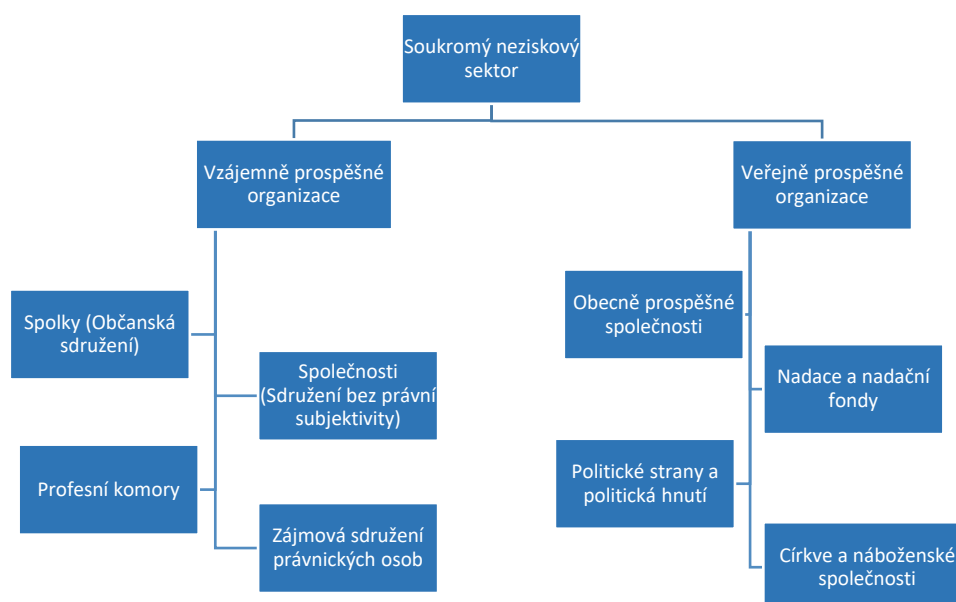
Soukromý neziskový sektor

Vzájemně prospěšné organizace

Veřejně prospěšné organizace

Spolky (Občanská sdružení)

Společnosti (Sdružení bez právní subjektivity)

Profesní komory

Zájmová sdružení právnických osob

Obecně prospěšné společnosti

Nadace a nadační fondy

Politické strany a politická hnutí

Církve a náboženské společnosti